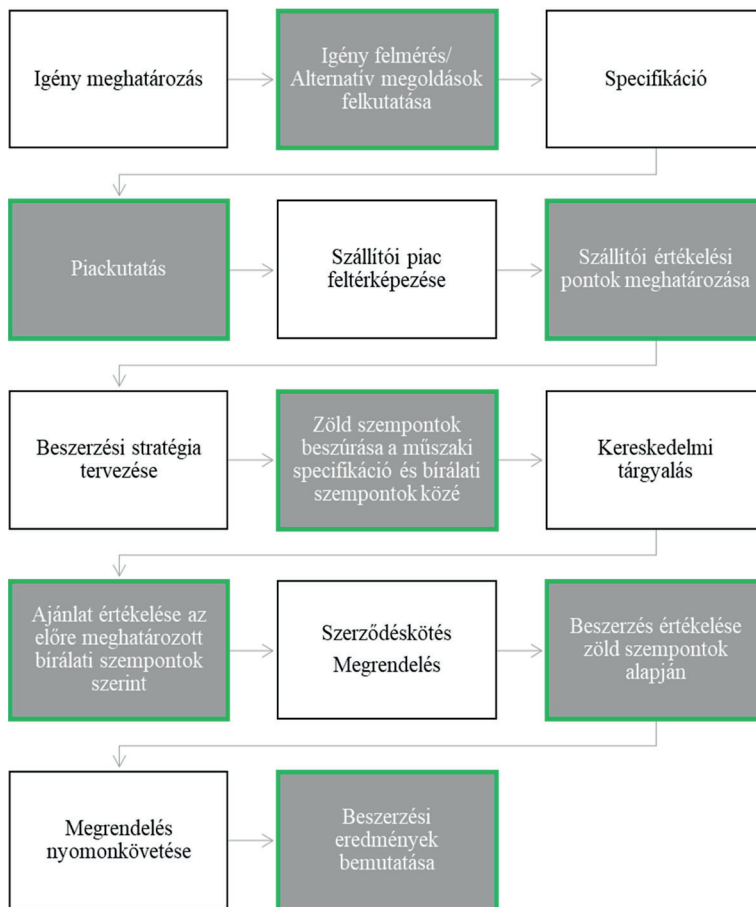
Igény meghatározás

Igény felmérés/ Alternatív megoldások felkutatása

Specifikáció

Piackutatás

Szállítói piac feltérképezése

Szállítói értékelési pontok meghatározása

Beszerzési stratégia tervezése

Zöld szempontok beszúrása a műszaki specifikáció és bírálati szempontok közé

Kereskedelmi tárgyalás

Ajánlat értékelése az előre meghatározott bírálati szempontok szerint

Szerződéskötés
Megrendelés

Beszerzés értékelése zöld szempontok alapján

Megrendelés nyomonkövetése

Beszerzési eredmények bemutatása